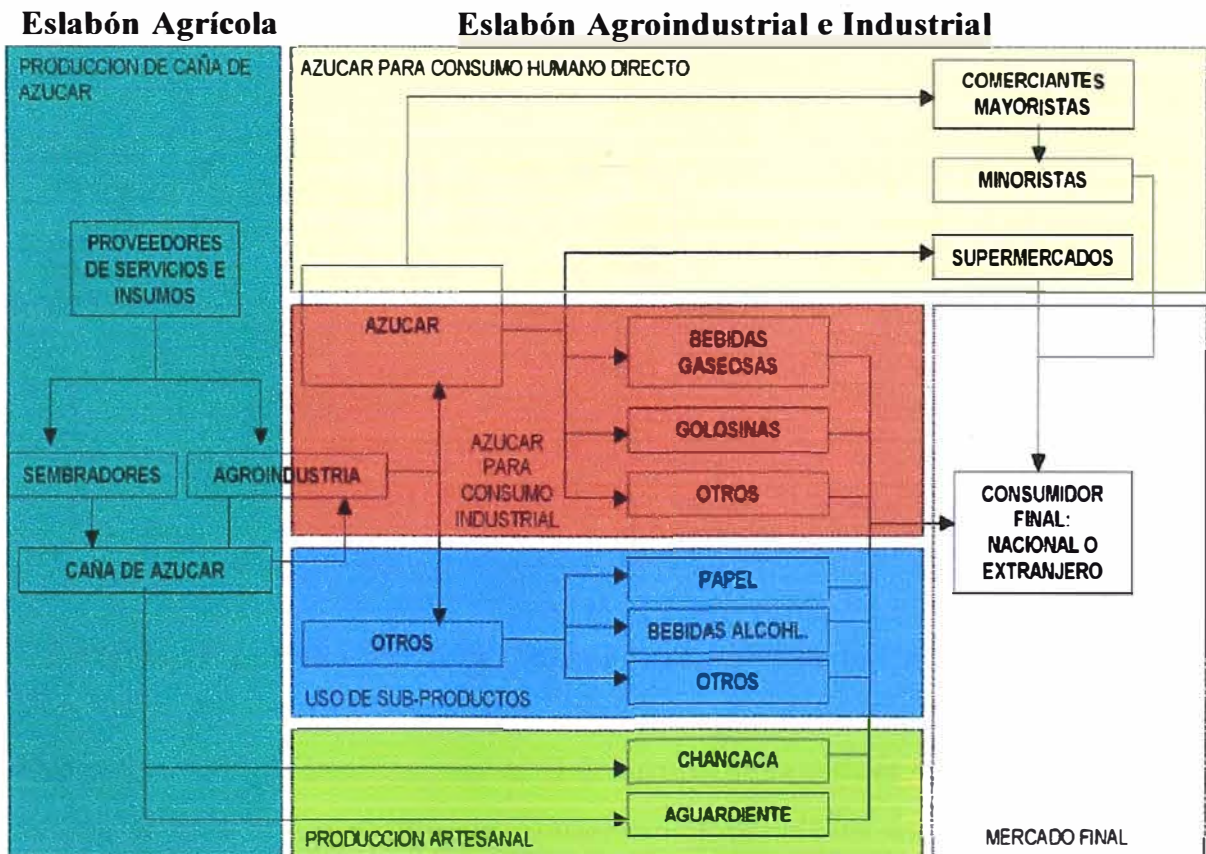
Eslabón Agrícola

Eslabón Agroindustrial e Industrial

PRODUCCION DE CAÑA DE AZUCAR

AZUCAR PARA CONSUMO HUMANO DIRECTO

COMERCIANTES MAYORISTAS

MINORISTAS

PROVEEDORES DE SERVICIOS E INSUMOS

SUPERMERCADOS

AZUCAR

BEBIDAS GASEOSAS

GOLOSINAS

AZUCAR PARA CONSUMO INDUSTRIAL

SEMBRADORES

AGROINDUSTRIA

OTROS

CONSUMIDOR FINAL: NACIONAL O EXTRANJERO

CAÑA DE AZUCAR

PAPEL

OTROS

BEBIDAS ALCOHL.

OTROS

USO DE SUB-PRODUCTOS

CHANCACA

AGUARDIENTE

PRODUCCION ARTESANAL

MERCADO FINAL